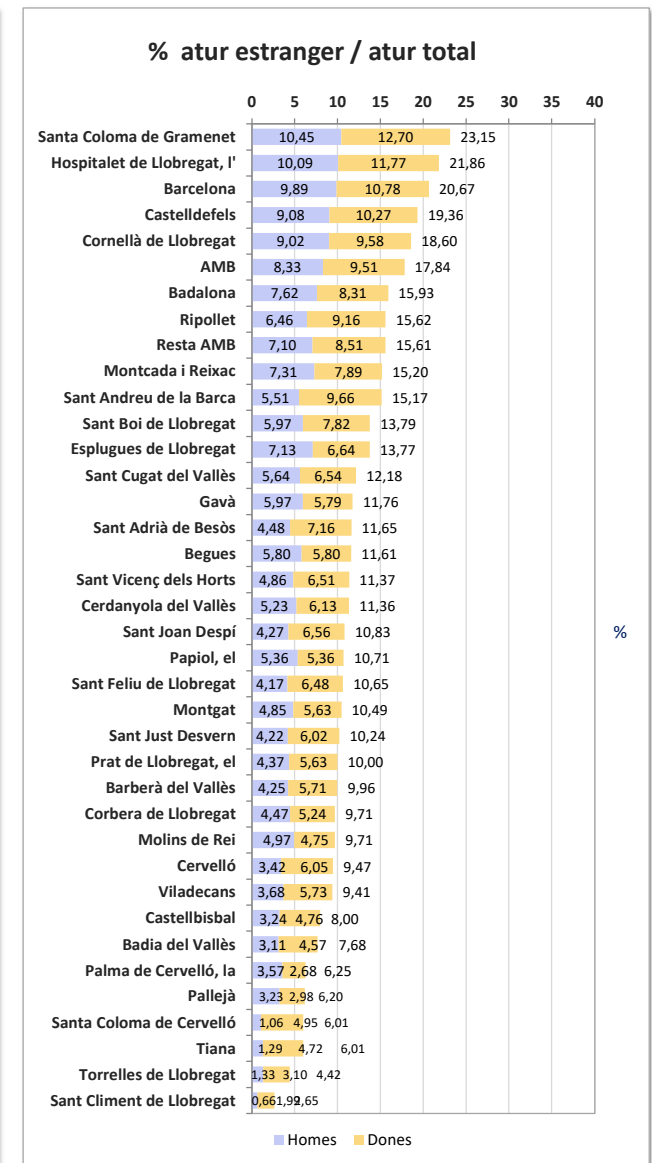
% atur estranger / atur total

0 5 10 15 20 25 30 35 40

| | Homes | Dones | Total |
|---|---|---|---|
| Santa Coloma de Gramenet | 10,45 | 12,70 | 23,15 |
| Hospitalet de Llobregat, l' | 10,09 | 11,77 | 21,86 |
| Barcelona | 9,89 | 10,78 | 20,67 |
| Castelldefels | 9,08 | 10,27 | 19,36 |
| Cornellà de Llobregat | 9,02 | 9,58 | 18,60 |
| AMB | 8,33 | 9,51 | 17,84 |
| Badalona | 7,62 | 8,31 | 15,93 |
| Ripollet | 6,46 | 9,16 | 15,62 |
| Resta AMB | 7,10 | 8,51 | 15,61 |
| Montcada i Reixac | 7,31 | 7,89 | 15,20 |
| Sant Andreu de la Barca | 5,51 | 9,66 | 15,17 |
| Sant Boi de Llobregat | 5,97 | 7,82 | 13,79 |
| Esplugues de Llobregat | 7,13 | 6,64 | 13,77 |
| Sant Cugat del Vallès | 5,64 | 6,54 | 12,18 |
| Gavà | 5,97 | 5,79 | 11,76 |
| Sant Adrià de Besòs | 4,48 | 7,16 | 11,65 |
| Begues | 5,80 | 5,80 | 11,61 |
| Sant Vicenç dels Horts | 4,86 | 6,51 | 11,37 |
| Cerdanyola del Vallès | 5,23 | 6,13 | 11,36 |
| Sant Joan Despí | 4,27 | 6,56 | 10,83 |
| Papiol, el | 5,36 | 5,36 | 10,71 |
| Sant Feliu de Llobregat | 4,17 | 6,48 | 10,65 |
| Montgat | 4,85 | 5,63 | 10,49 |
| Sant Just Desvern | 4,22 | 6,02 | 10,24 |
| Prat de Llobregat, el | 4,37 | 5,63 | 10,00 |
| Barberà del Vallès | 4,25 | 5,71 | 9,96 |
| Corbera de Llobregat | 4,47 | 5,24 | 9,71 |
| Molins de Rei | 4,97 | 4,75 | 9,71 |
| Cervelló | 3,42 | 6,05 | 9,47 |
| Viladecans | 3,68 | 5,73 | 9,41 |
| Castellbisbal | 3,24 | 4,76 | 8,00 |
| Badia del Vallès | 3,11 | 4,57 | 7,68 |
| Palma de Cervelló, la | 3,57 | 2,68 | 6,25 |
| Pallejà | 3,23 | 2,98 | 6,20 |
| Santa Coloma de Cervelló | 1,06 | 4,95 | 6,01 |
| Tiana | 1,29 | 4,72 | 6,01 |
| Torrelles de Llobregat | 1,33 | 3,10 | 4,42 |
| Sant Climent de Llobregat | 0,66 | 1,99 | 2,65 |

%

Homes Dones